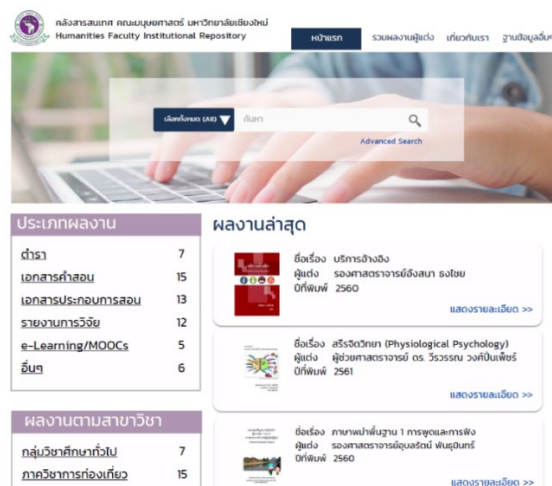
คลังสารสนเทศ คณะมนุษยศาสตร์ มหาวิทยาลัยเชียงใหม่
Humanities Faculty Institutional Repository

หน้าแรก
รวมผลงานผู้แต่ง
เกี่ยวกับเรา
ฐานข้อมูลอื่น

เลือกทั้งหมด (All)
ค้นหา
Advanced Search

ประเภทผลงาน

| | |
|---|---|
| ตำรา | 7 |
| เอกสารคำสอน | 15 |
| เอกสารประกอบการสอน | 13 |
| รายงานการวิจัย | 12 |
| e-Learning/MOOCs | 5 |
| อื่นๆ | 6 |

ผลงานตามสาขาวิชา

| | |
|---|---|
| กลุ่มวิชาศึกษาทั่วไป | 7 |
| ภาควิชาการท่องเที่ยว | 15 |

ผลงานล่าสุด

ชื่อเรื่อง บริการอ้างอิง
ผู้แต่ง รองศาสตราจารย์อังสนา ธงไชย
ปีที่พิมพ์ 2560
แสดงรายละเอียด >>

ชื่อเรื่อง สรีรจิตวิทยา (Physiological Psychology)
ผู้แต่ง ผู้ช่วยศาสตราจารย์ ดร. วีรวรรณ วงศ์ปินเพ็ชร์
ปีที่พิมพ์ 2561
แสดงรายละเอียด >>

ชื่อเรื่อง ภาษาพม่าพื้นฐาน 1 การพูดและการฟัง
ผู้แต่ง รองศาสตราจารย์อุบลรัตน์ พันธุมินทร์
ปีที่พิมพ์ 2560
แสดงรายละเอียด >>